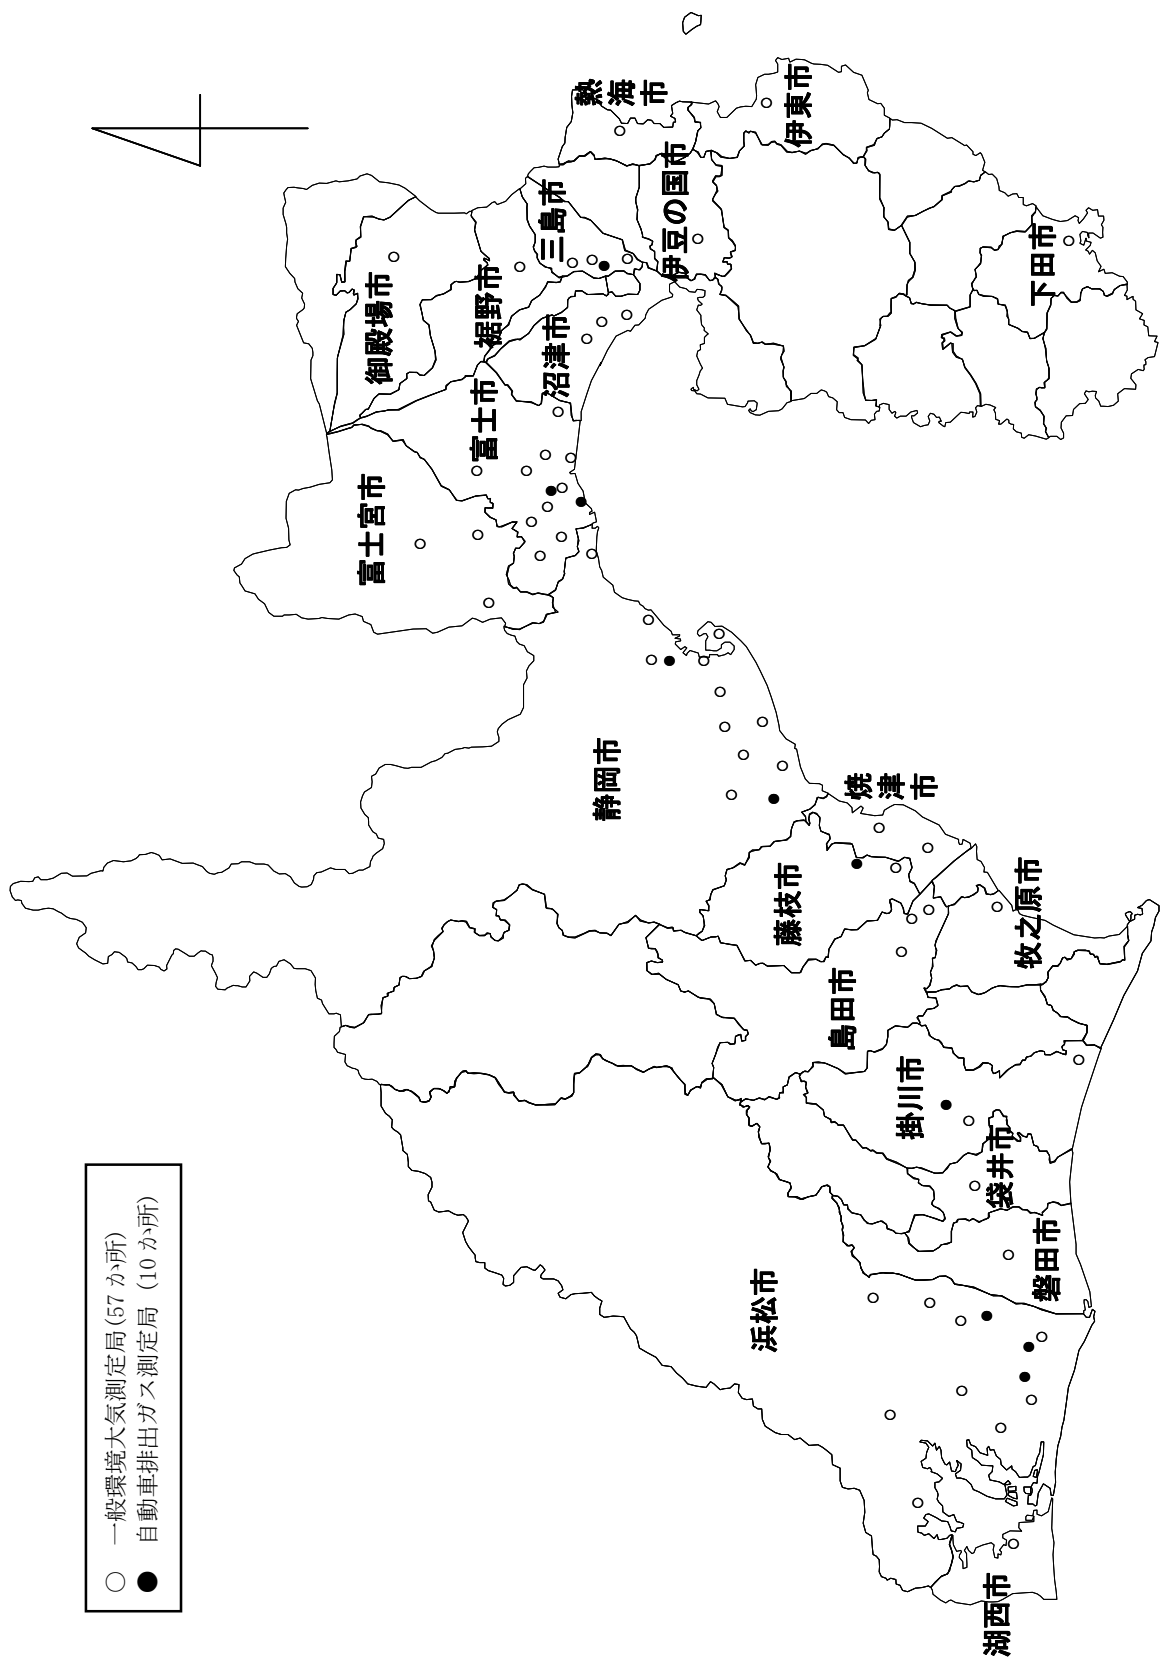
熱海市
伊東市
伊豆の国市
三島市
下田市
御殿場市
裾野市
沼津市
富士市
富士宮市
静岡市
焼津市
藤枝市
牧之原市
島田市
掛川市
袋井市
磐田市
浜松市
湖西市

○ 一般環境大気測定局(57 か所)
● 自動車排出ガス測定局(10 か所)